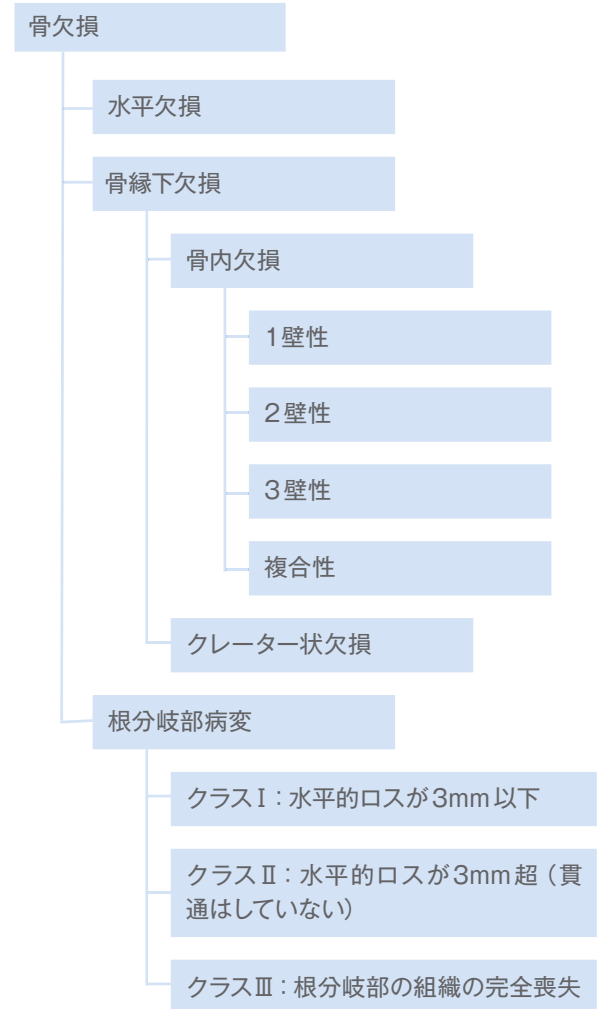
骨欠損

水平欠損

骨縁下欠損

骨内欠損

1壁性

2壁性

3壁性

複合性

クレーター状欠損

根分岐部病変

クラスⅠ：水平的ロスが3mm以下

クラスⅡ：水平的ロスが3mm超（貫通はしていない）

クラスⅢ：根分岐部の組織の完全喪失